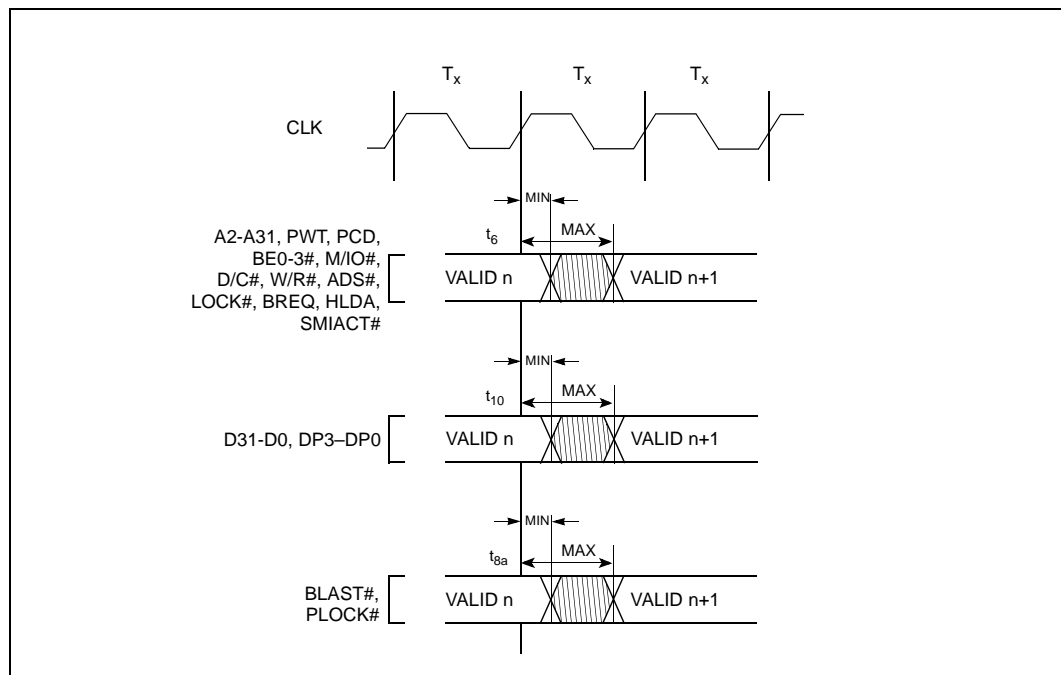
$T_x$ $T_x$ $T_x$

CLK

MIN

$t_6$ MAX

A2-A31, PWT, PCD, BE0-3#, M/IO#, D/C#, W/R#, ADS#, LOCK#, BREQ, HLDA, SMIACT#

VALID n VALID n+1

MIN

$t_{10}$ MAX

D31-D0, DP3–DP0

VALID n VALID n+1

MIN

$t_{8a}$ MAX

BLAST#, PLOCK#

VALID n VALID n+1